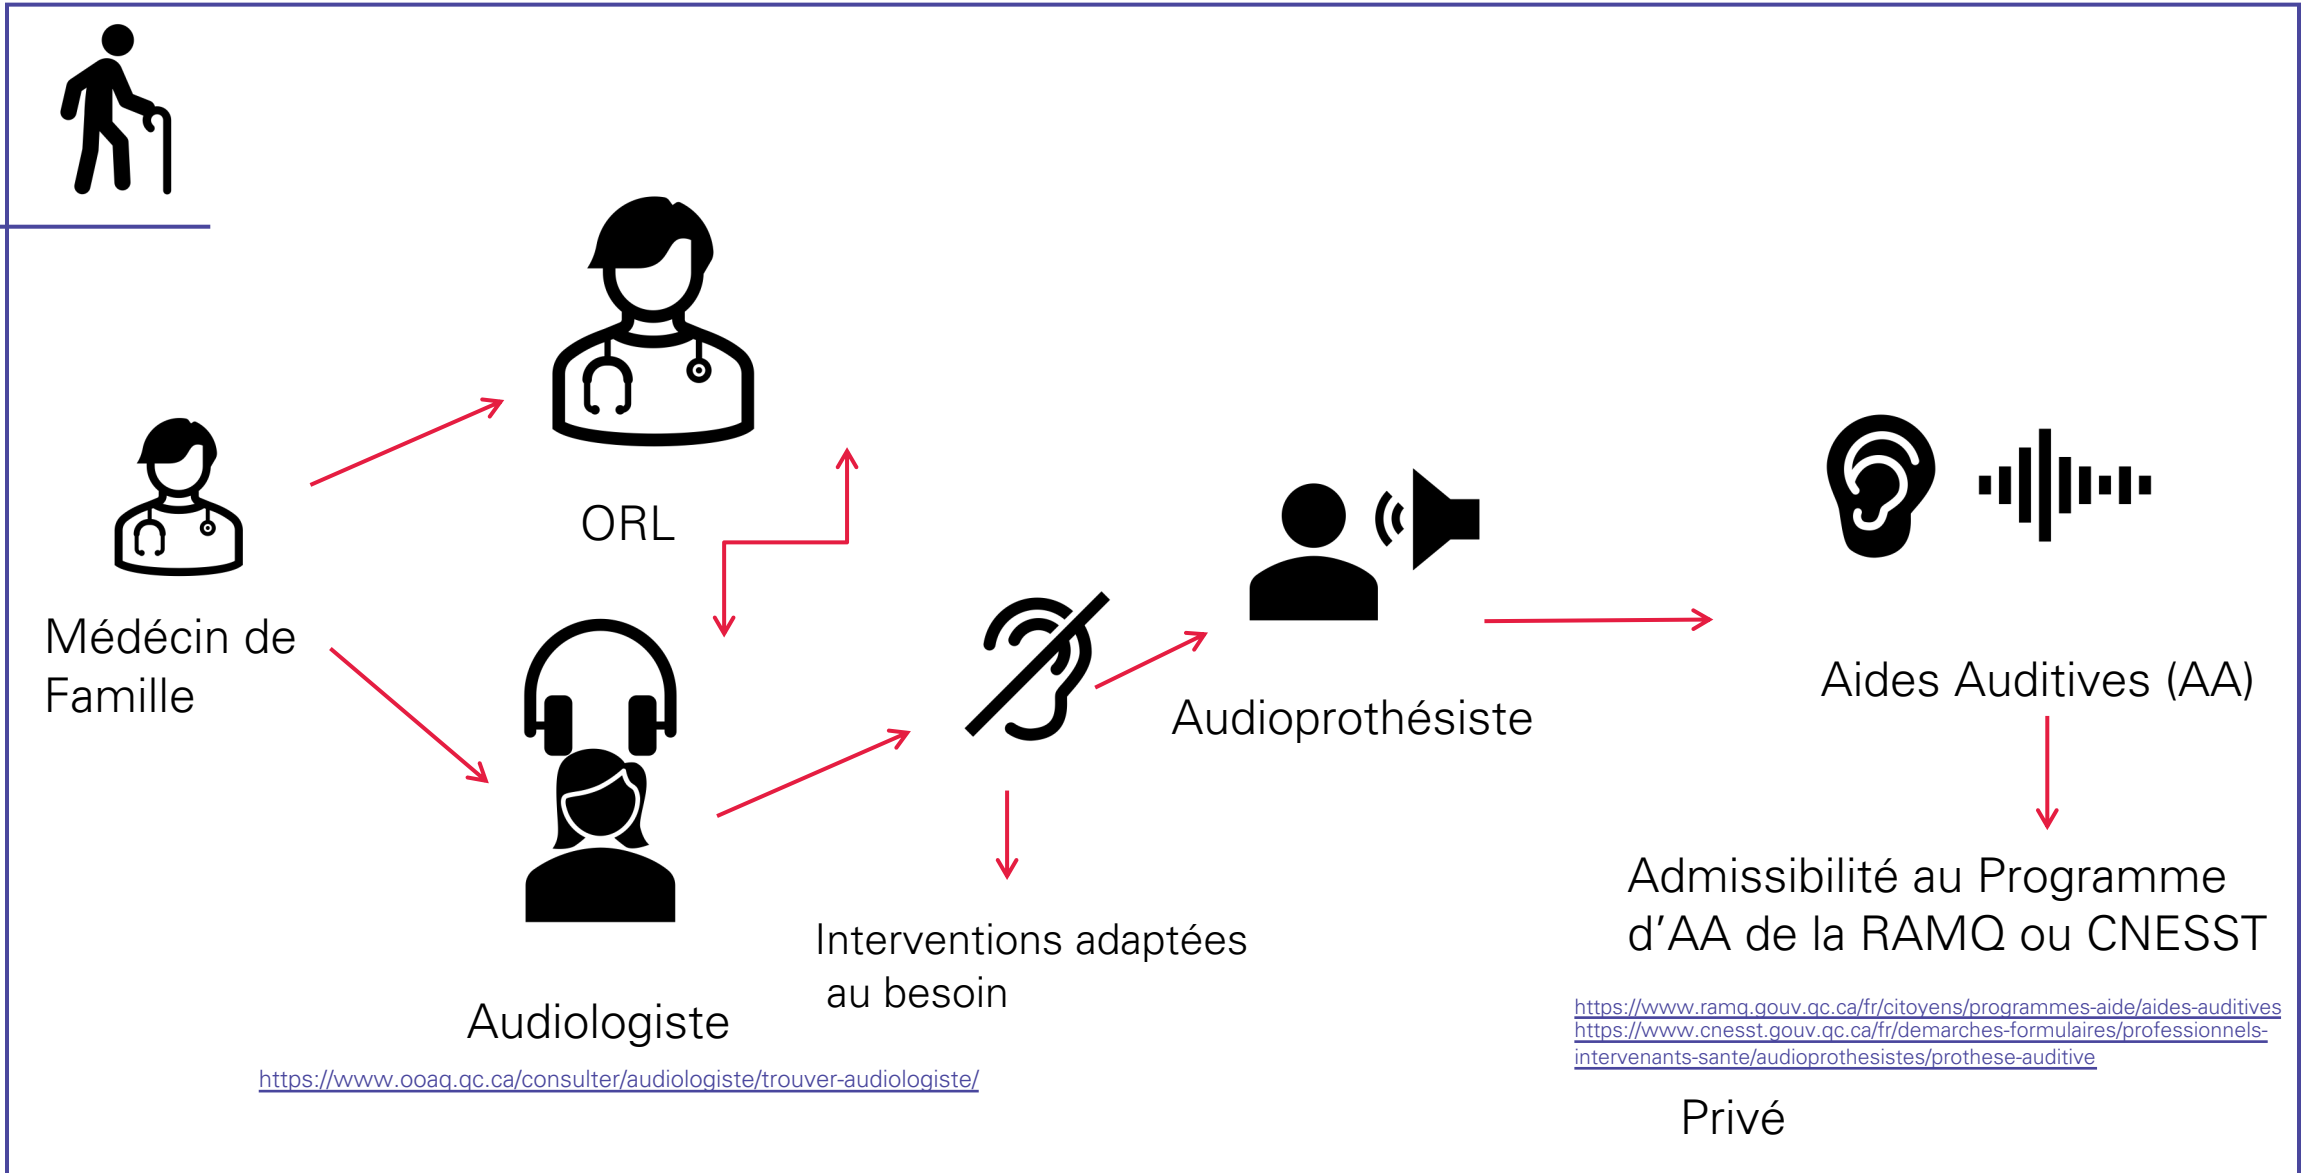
ORL

Médecin de Famille

Audiologiste

https://www.ooaq.qc.ca/consulter/audiologiste/trouver-audiologiste/

Interventions adaptées au besoin

Audioprothésiste

Aides Auditives (AA)

Admissibilité au Programme d'AA de la RAMQ ou CNESST

https://www.ramq.gouv.qc.ca/fr/citoyens/programmes-aide/aides-auditives
https://www.cnesst.gouv.qc.ca/fr/demarches-formulaires/professionnels-intervenants-sante/audioprothesistes/prothese-auditive

Privé